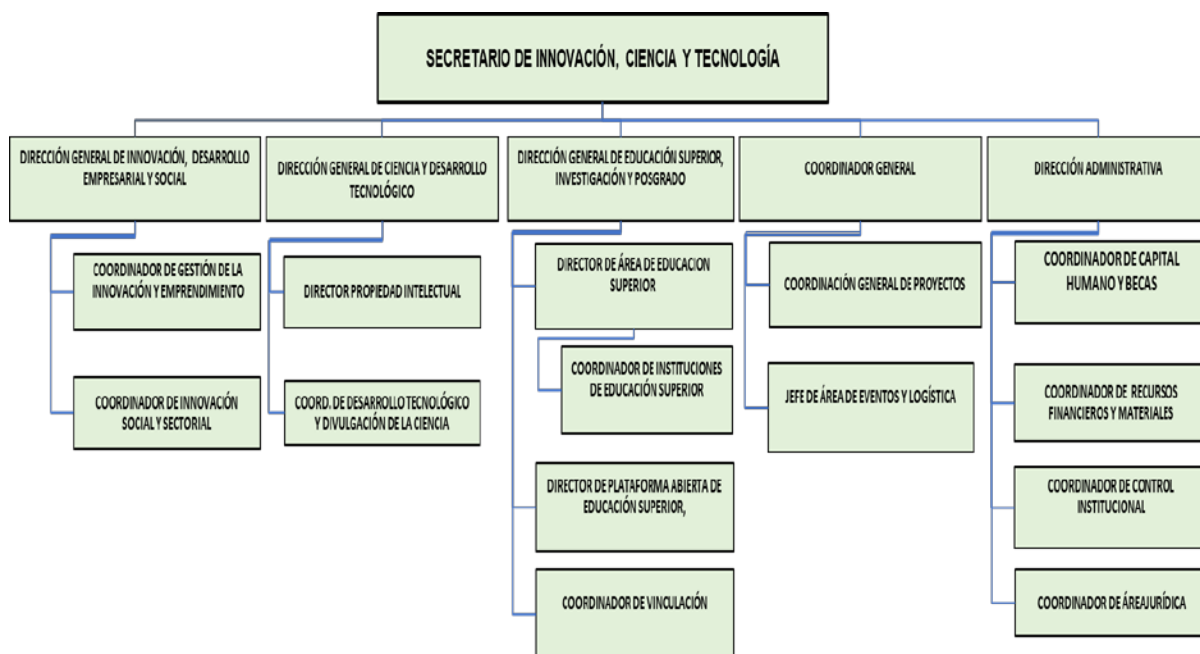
SECRETARIO DE INNOVACIÓN, CIENCIA Y TECNOLOGÍA

DIRECCIÓN GENERAL DE INNOVACIÓN, DESARROLLO EMPRESARIAL Y SOCIAL

COORDINADOR DE GESTIÓN DE LA INNOVACIÓN Y EMPRENDIMIENTO

COORDINADOR DE INNOVACIÓN SOCIAL Y SECTORIAL

DIRECCIÓN GENERAL DE CIENCIA Y DESARROLLO TECNOLÓGICO

DIRECTOR PROPIEDAD INTELECTUAL

COORD. DE DESARROLLO TECNOLÓGICO Y DIVULGACIÓN DE LA CIENCIA

DIRECCIÓN GENERAL DE EDUCACIÓN SUPERIOR, INVESTIGACIÓN Y POSGRADO

DIRECTOR DE ÁREA DE EDUCACION SUPERIOR

COORDINADOR DE INSTITUCIONES DE EDUCACIÓN SUPERIOR

DIRECTOR DE PLATAFORMA ABIERTA DE EDUCACIÓN SUPERIOR,

COORDINADOR DE VINCULACIÓN

COORDINADOR GENERAL

COORDINACIÓN GENERAL DE PROYECTOS

JEFE DE ÁREA DE EVENTOS Y LOGÍSTICA

DIRECCIÓN ADMINISTRATIVA

COORDINADOR DE CAPITAL HUMANO Y BECAS

COORDINADOR DE RECURSOS FINANCIEROS Y MATERIALES

COORDINADOR DE CONTROL INSTITUCIONAL

COORDINADOR DE ÁREAJURÍDICA